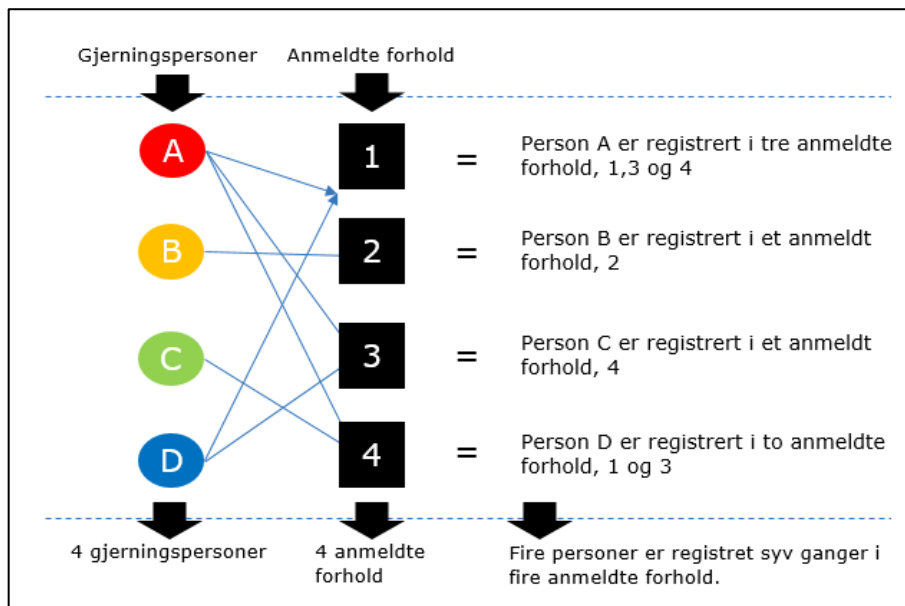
Gjerningspersoner

Anmeldte forhold

A

B

C

D

1

2

3

4

=

=

=

=

Person A er registrert i tre anmeldte forhold, 1,3 og 4

Person B er registrert i et anmeldt forhold, 2

Person C er registrert i et anmeldt forhold, 4

Person D er registrert i to anmeldte forhold, 1 og 3

4 gjerningspersoner

4 anmeldte forhold

Fire personer er registret syv ganger i fire anmeldte forhold.